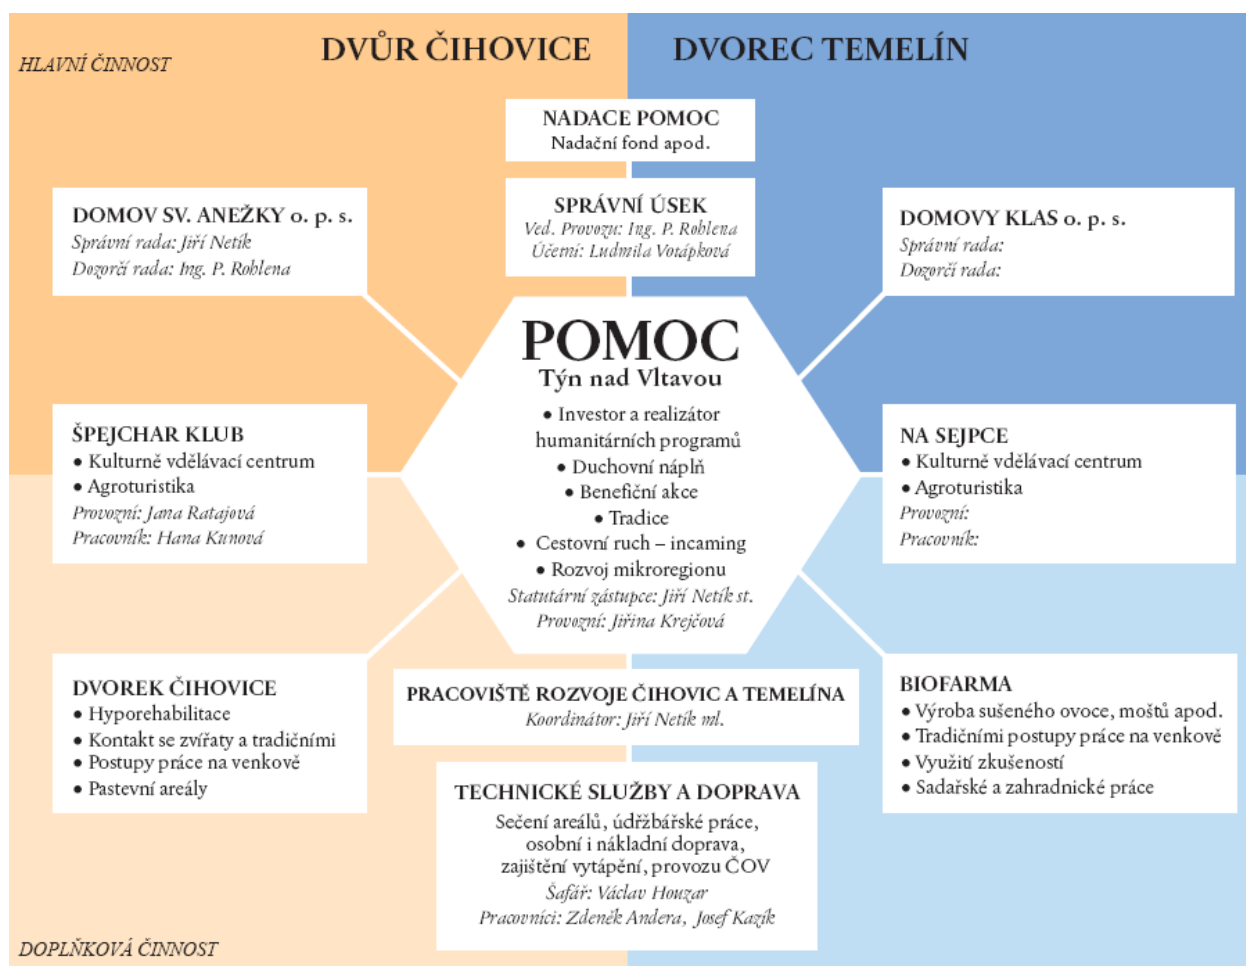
HLAVNÍ ČINNOST

DVŮR ČIHOVICE

DVOREC TEMELÍN

NADACE POMOC
Nadační fond apod.

SPRÁVNÍ ÚSEK
Ved. Provozu: Ing. P. Roblena
Účetní: Ludmila Votápková

DOMOV SV. ANEŽKY o. p. s.
Správní rada: Jiří Netík
Dozorčí rada: Ing. P. Roblena

DOMOVY KLAS o. p. s.
Správní rada:
Dozorčí rada:

POMOC
Týn nad Vltavou
• Investor a realizátor humanitárních programů
• Duchovní náplň
• Benefiční akce
• Tradice
• Cestovní ruch – incaming
• Rozvoj mikroregionu
Statutární zástupce: Jiří Netík st.
Provozní: Jiřina Krejčová

ŠPEJCHAR KLUB
• Kulturně vdělávací centrum
• Agroturistika
Provozní: Jana Ratajová
Pracovník: Hana Kunová

NA SEJPCE
• Kulturně vdělávací centrum
• Agroturistika
Provozní:
Pracovník:

DVOREK ČIHOVICE
• Hyporehabilitace
• Kontakt se zvířaty a tradičními
• Postupy práce na venkově
• Pastevní areály

PRACOVIŠTĚ ROZVOJE ČIHOVIC A TEMELÍNA
Koordinátor: Jiří Netík ml.

BIOFARMA
• Výroba sušeného ovoce, moštů apod.
• Tradičními postupy práce na venkově
• Využití zkušeností
• Sadařské a zahradnické práce

TECHNICKÉ SLUŽBY A DOPRAVA
Sečení areálů, údržbářské práce, osobní i nákladní doprava, zajištění vytápění, provozu ČOV
Šafář: Václav Houzar
Pracovníci: Zdeněk Andera, Josef Kazík

DOPLŇKOVÁ ČINNOST